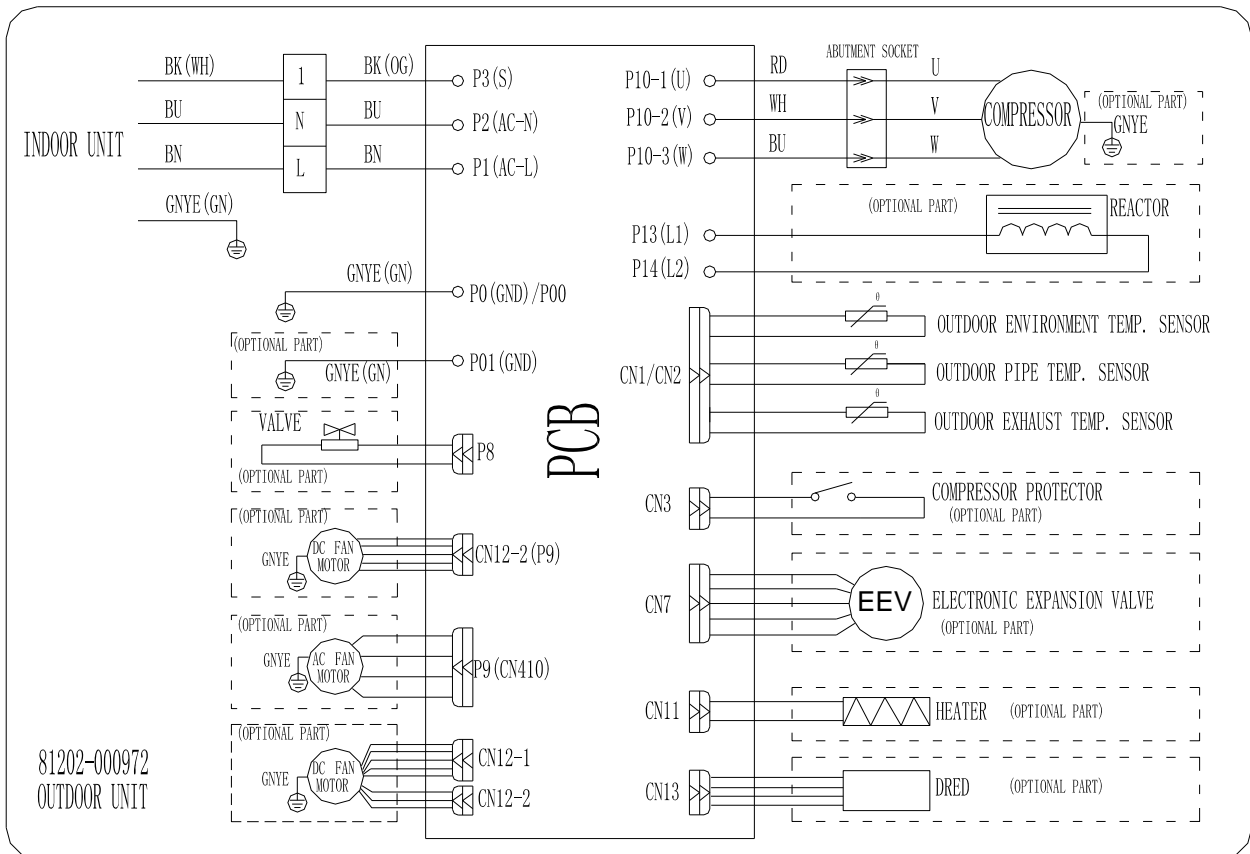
BK(WH)
BU
BN
INDOOR UNIT
1
N
L
BK(OG)
BU
BN
P3(S)
P2(AC-N)
P1(AC-L)
GNYE(GN)
GNYE(GN)
P0(GND)/P00
(OPTIONAL PART)
GNYE(GN)
P01(GND)
VALVE
(OPTIONAL PART)
P8
(OPTIONAL PART)
GNYE
DC FAN MOTOR
CN12-2(P9)
(OPTIONAL PART)
GNYE
AC FAN MOTOR
P9(CN410)
(OPTIONAL PART)
GNYE
DC FAN MOTOR
CN12-1
CN12-2
81202-000972
OUTDOOR UNIT
PCB
P10-1(U)
P10-2(V)
P10-3(W)
RD
WH
BU
ABUTMENT SOCKET
U
V
W
COMPRESSOR
(OPTIONAL PART)
GNYE
(OPTIONAL PART)
REACTOR
P13(L1)
P14(L2)
CN1/CN2
θ
OUTDOOR ENVIRONMENT TEMP. SENSOR
θ
OUTDOOR PIPE TEMP. SENSOR
θ
OUTDOOR EXHAUST TEMP. SENSOR
CN3
COMPRESSOR PROTECTOR
(OPTIONAL PART)
CN7
EEV
ELECTRONIC EXPANSION VALVE
(OPTIONAL PART)
CN11
HEATER (OPTIONAL PART)
CN13
DRED (OPTIONAL PART)